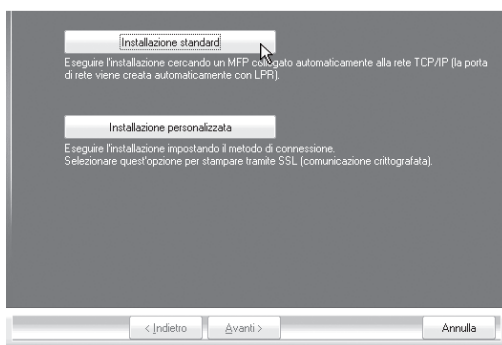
Installazione standard

Eseguire l'installazione cercando un MFP collegato automaticamente alla rete TCP/IP (la porta di rete viene creata automaticamente con LPR).

Installazione personalizzata

Eseguire l'installazione impostando il metodo di connessione.
Selezionare quest'opzione per stampare tramite SSL (comunicazione crittografata).

< Indietro | Avanti > | Annulla